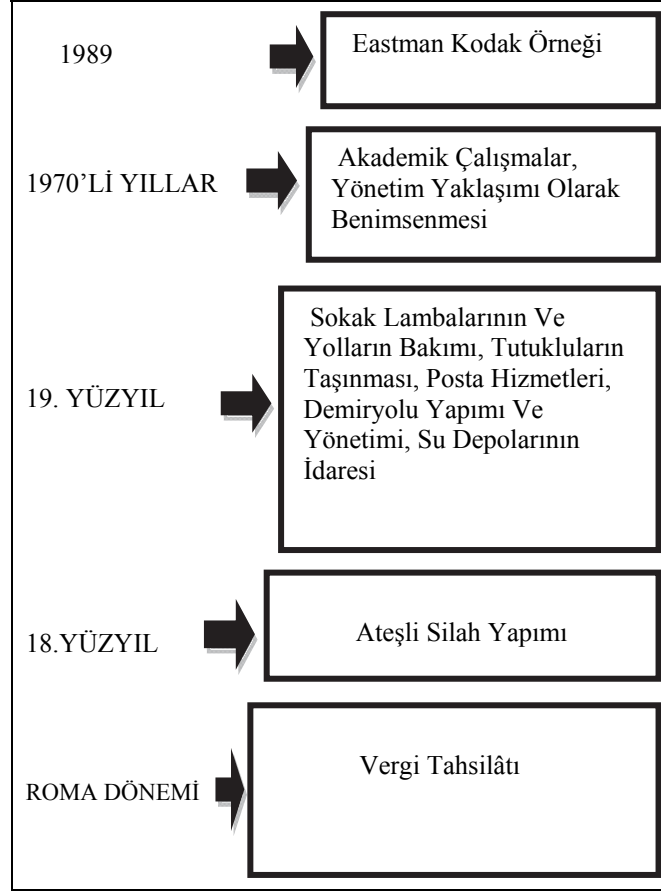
1989

Eastman Kodak Örneği

1970'Lİ YILLAR

Akademik Çalışmalar, Yönetim Yaklaşımı Olarak Benimsenmesi

19. YÜZYIL

Sokak Lambalarının Ve Yolların Bakımı, Tutukluların Taşınması, Posta Hizmetleri, Demiryolu Yapımı Ve Yönetimi, Su Depolarının İdaresi

18.YÜZYIL

Ateşli Silah Yapımı

ROMA DÖNEMİ

Vergi Tahsilâtı